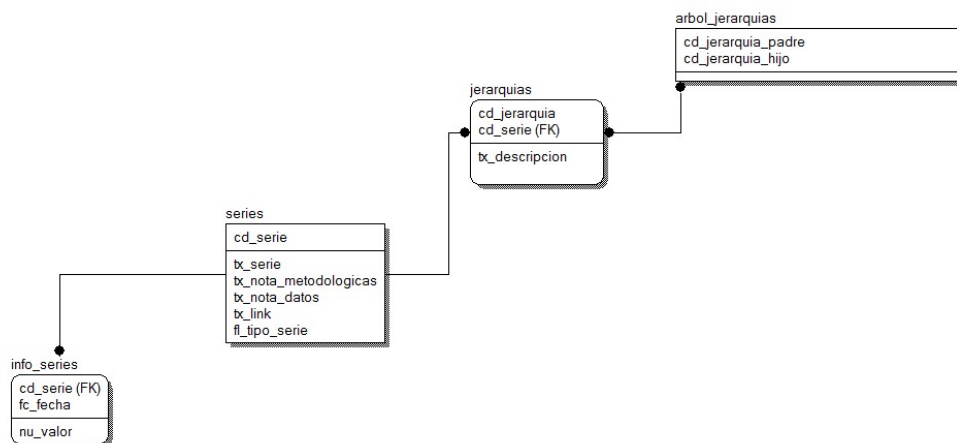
arbol_jerarquias

cd_jerarquia_padre
cd_jerarquia_hijo

jerarquias

cd_jerarquia
cd_serie (FK)

tx_descripcion

series

cd_serie

tx_serie
tx_nota_metodologicas
tx_nota_datos
tx_link
fl_tipo_serie

info_series

cd_serie (FK)
fc_fecha

nu_valor